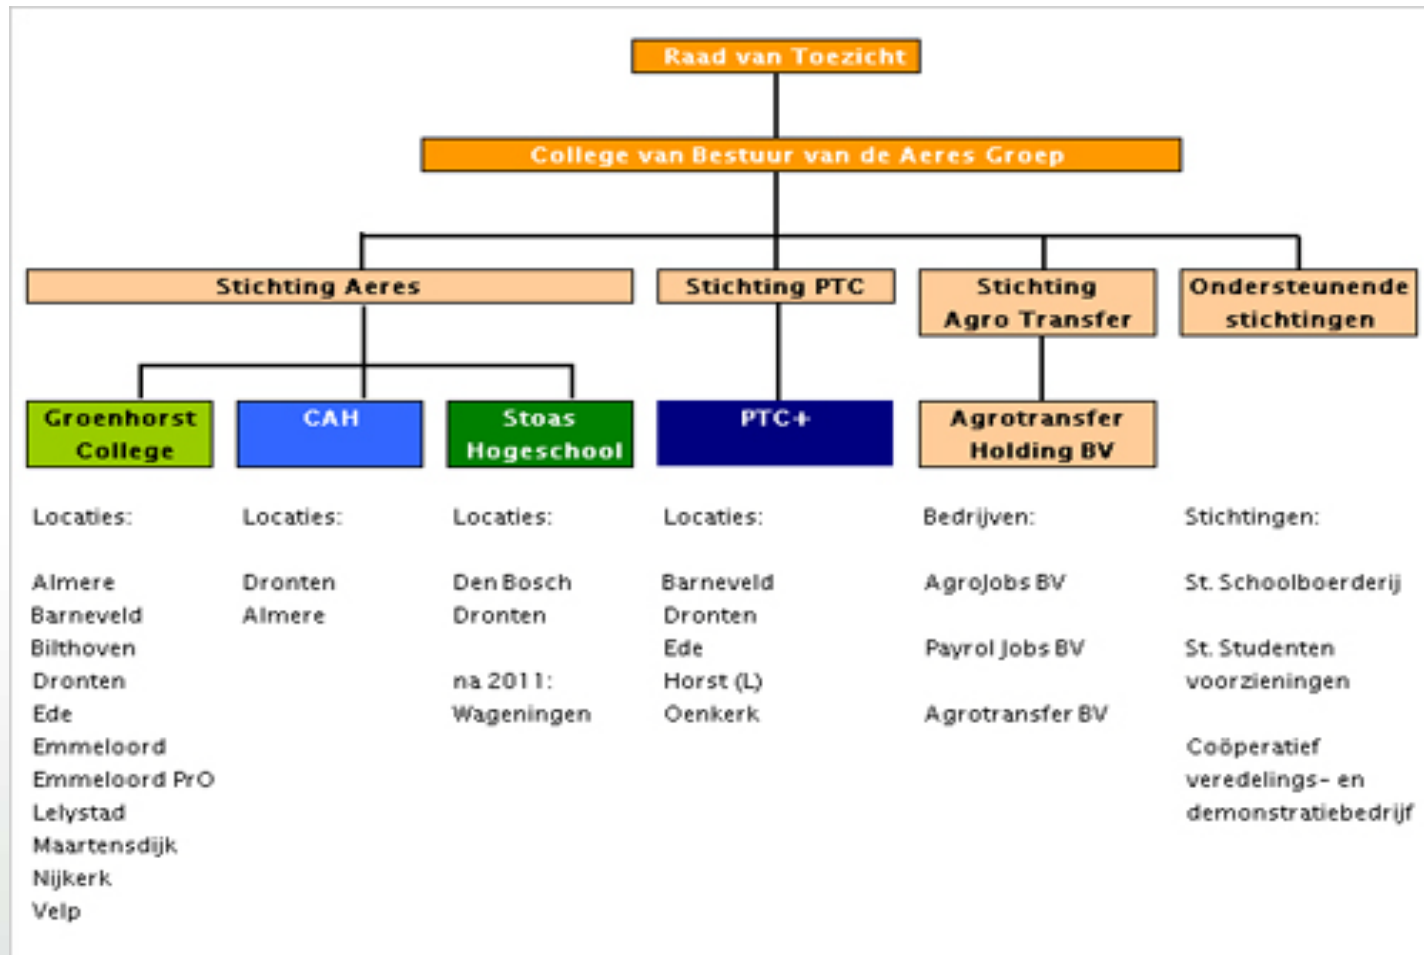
Raad van Toezicht

College van Bestuur van de Aeres Groep

Stichting Aeres

Stichting PTC

Stichting Agro Transfer

Ondersteunende stichtingen

Groenhorst College

CAH

Stoas Hogeschool

PTC+

Agrotransfer Holding BV

Locaties:

Almere
Barneveld
Bilthoven
Dronten
Ede
Emmeloord
Emmeloord PrO
Lelystad
Maartensdijk
Nijkerk
Velp

Locaties:

Dronten
Almere

Locaties:

Den Bosch
Dronten

na 2011:
Wageningen

Locaties:

Barneveld
Dronten
Ede
Horst (L)
Oenkerk

Bedrijven:

AgroJobs BV

Payrol Jobs BV

Agrotransfer BV

Stichtingen:

St. Schoolboerderij

St. Studenten voorzieningen

Coöperatief veredelings- en demonstratiebedrijf